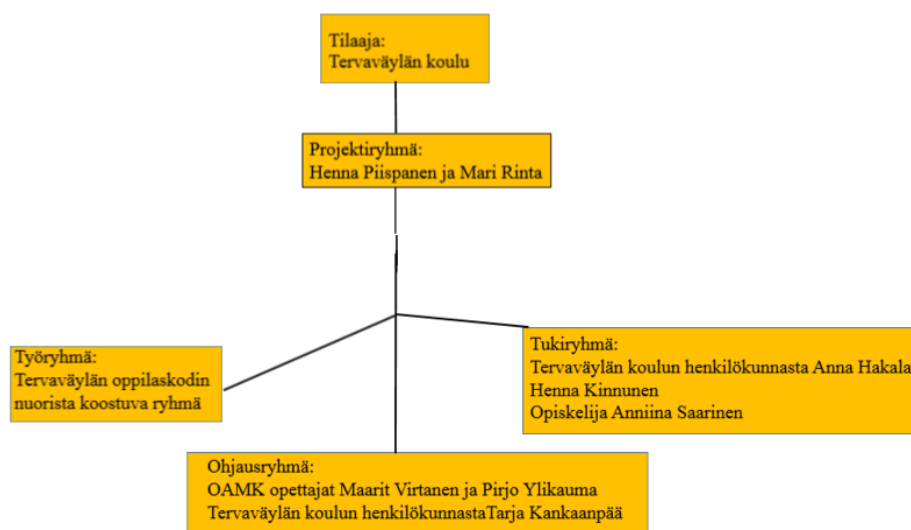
Tilaaja:
Tervaväylän koulu

Projektiryhmä:
Henna Piispanen ja Mari Rinta

Työryhmä:
Tervaväylän oppilaskodin nuorista koostuva ryhmä

Tukiryhmä:
Tervaväylän koulun henkilökunnasta Anna Hakala
Henna Kinnunen
Opiskelija Anniina Saarinen

Ohjausryhmä:
OAMK opettajat Maarit Virtanen ja Pirjo Ylikauma
Tervaväylän koulun henkilökunnastaTarja Kankaanpää